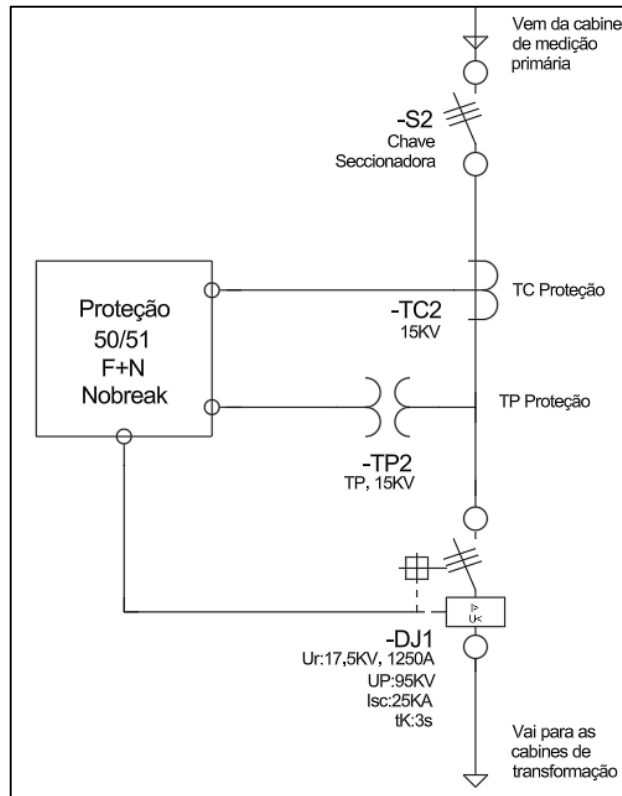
Vem da cabine de medição primária

-S2
Chave
Seccionadora

Proteção
50/51
F+N
Nobreak

TC Proteção

-TC2
15KV

TP Proteção

-TP2
TP, 15KV

I>
U<

-DJ1
Ur:17,5KV, 1250A
UP:95KV
Isc:25KA
tK:3s

Vai para as cabines de transformação